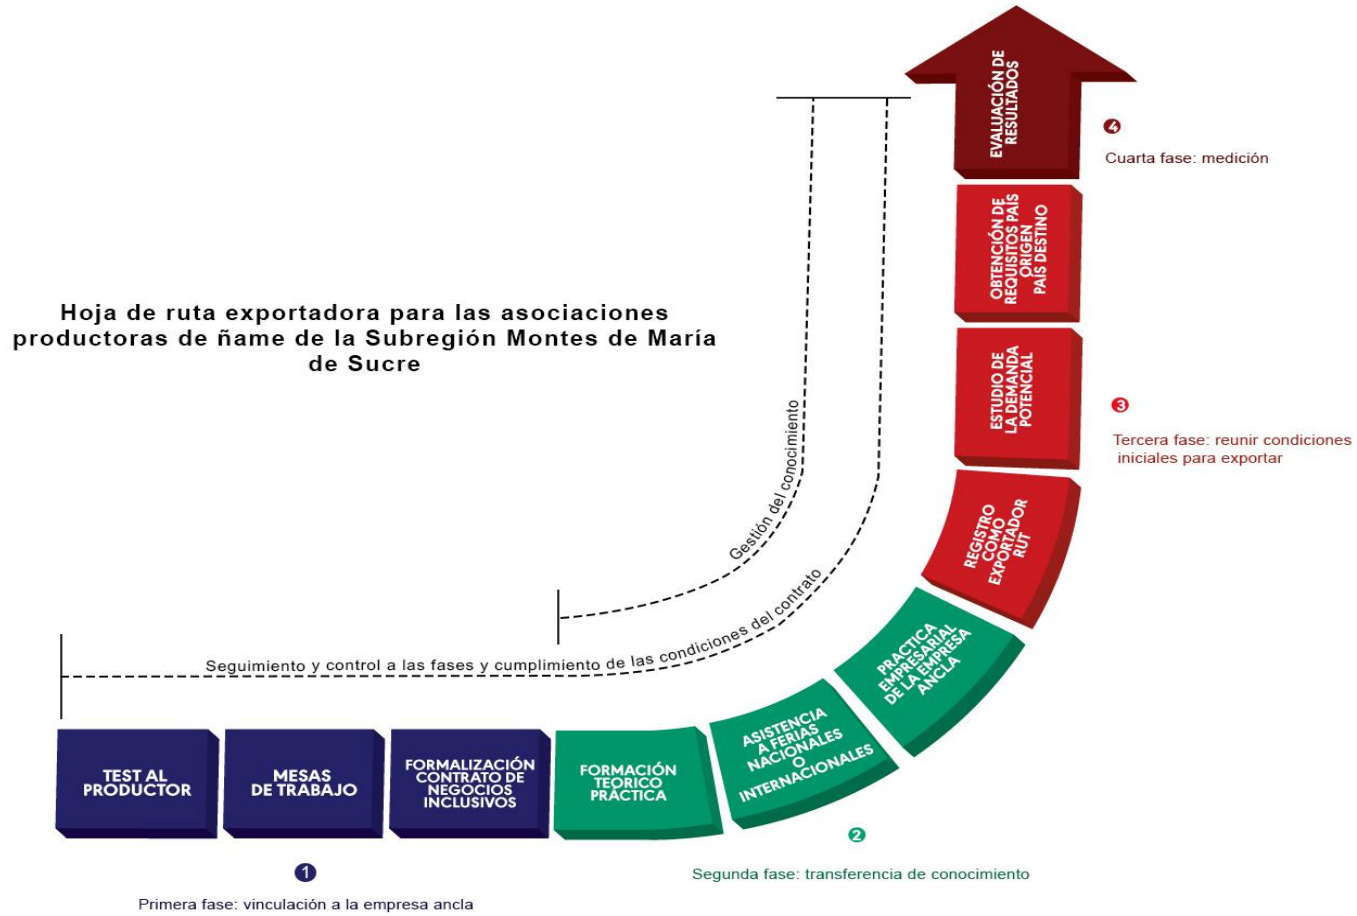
Hoja de ruta exportadora para las asociaciones productoras de ñame de la Subregión Montes de María de Sucre

EVALUACIÓN DE RESULTADOS

4
Cuarta fase: medición

OBTENCIÓN DE REQUISITOS PAÍS ORIGEN PAÍS DESTINO

ESTUDIO DE LA DEMANDA POTENCIAL

3
Tercera fase: reunir condiciones iniciales para exportar

REGISTRO COMO EXPORTADOR RUT

Gestión del conocimiento

Seguimiento y control a las fases y cumplimiento de las condiciones del contrato

PRACTICA EMPRESARIAL DE LA EMPRESA ANCLA

ASISTENCIA A FERIAS NACIONALES O INTERNACIONALES

FORMACIÓN TEORICO PRÁCTICA

2
Segunda fase: transferencia de conocimiento

TEST AL PRODUCTOR

MESAS DE TRABAJO

FORMALIZACIÓN CONTRATO DE NEGOCIOS INCLUSIVOS

1
Primera fase: vinculación a la empresa ancla